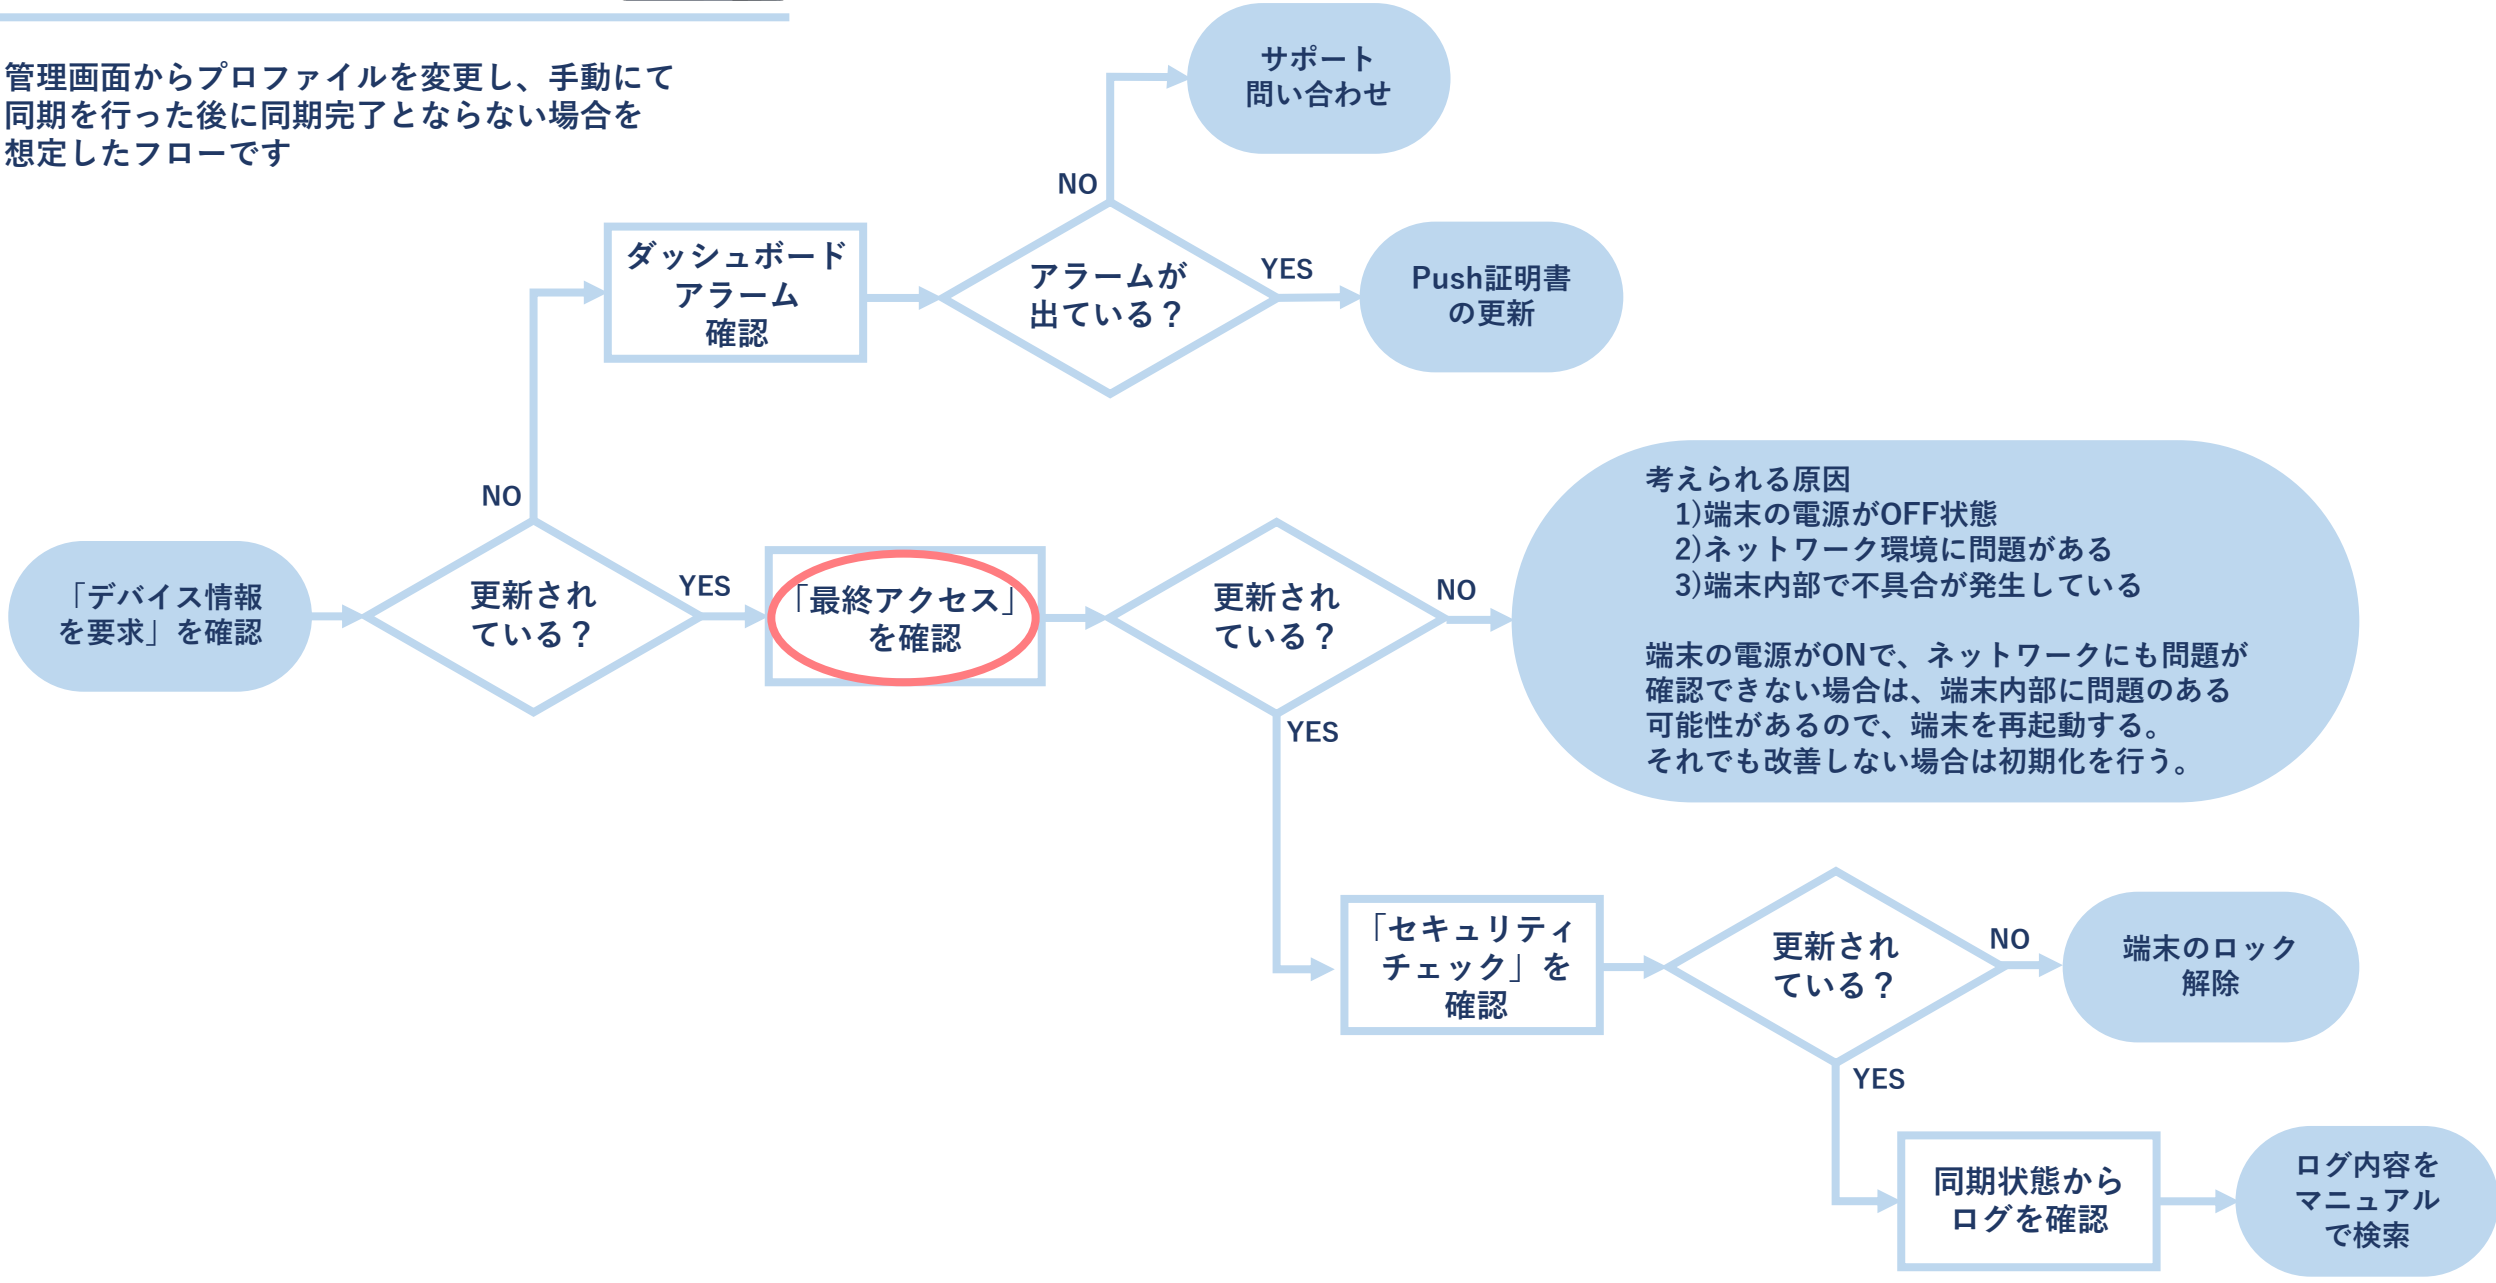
管理画面からプロファイルを変更し、手動にて同期を行った後に同期完了とならない場合を想定したフローです

サポート
問い合わせ

NO

ダッシュボード
アラーム
確認

アラームが
出ている？

YES

Push証明書
の更新

NO

「デバイス情報
を要求」を確認

更新され
ている？

YES

「最終アクセス」
を確認

更新され
ている？

NO

考えられる原因
1)端末の電源がOFF状態
2)ネットワーク環境に問題がある
3)端末内部で不具合が発生している

端末の電源がONで、ネットワークにも問題が確認できない場合は、端末内部に問題のある可能性があるので、端末を再起動する。
それでも改善しない場合は初期化を行う。

YES

「セキュリティ
チェック」を
確認

更新され
ている？

NO

端末のロック
解除

YES

同期状態から
ログを確認

ログ内容を
マニュアル
で検索